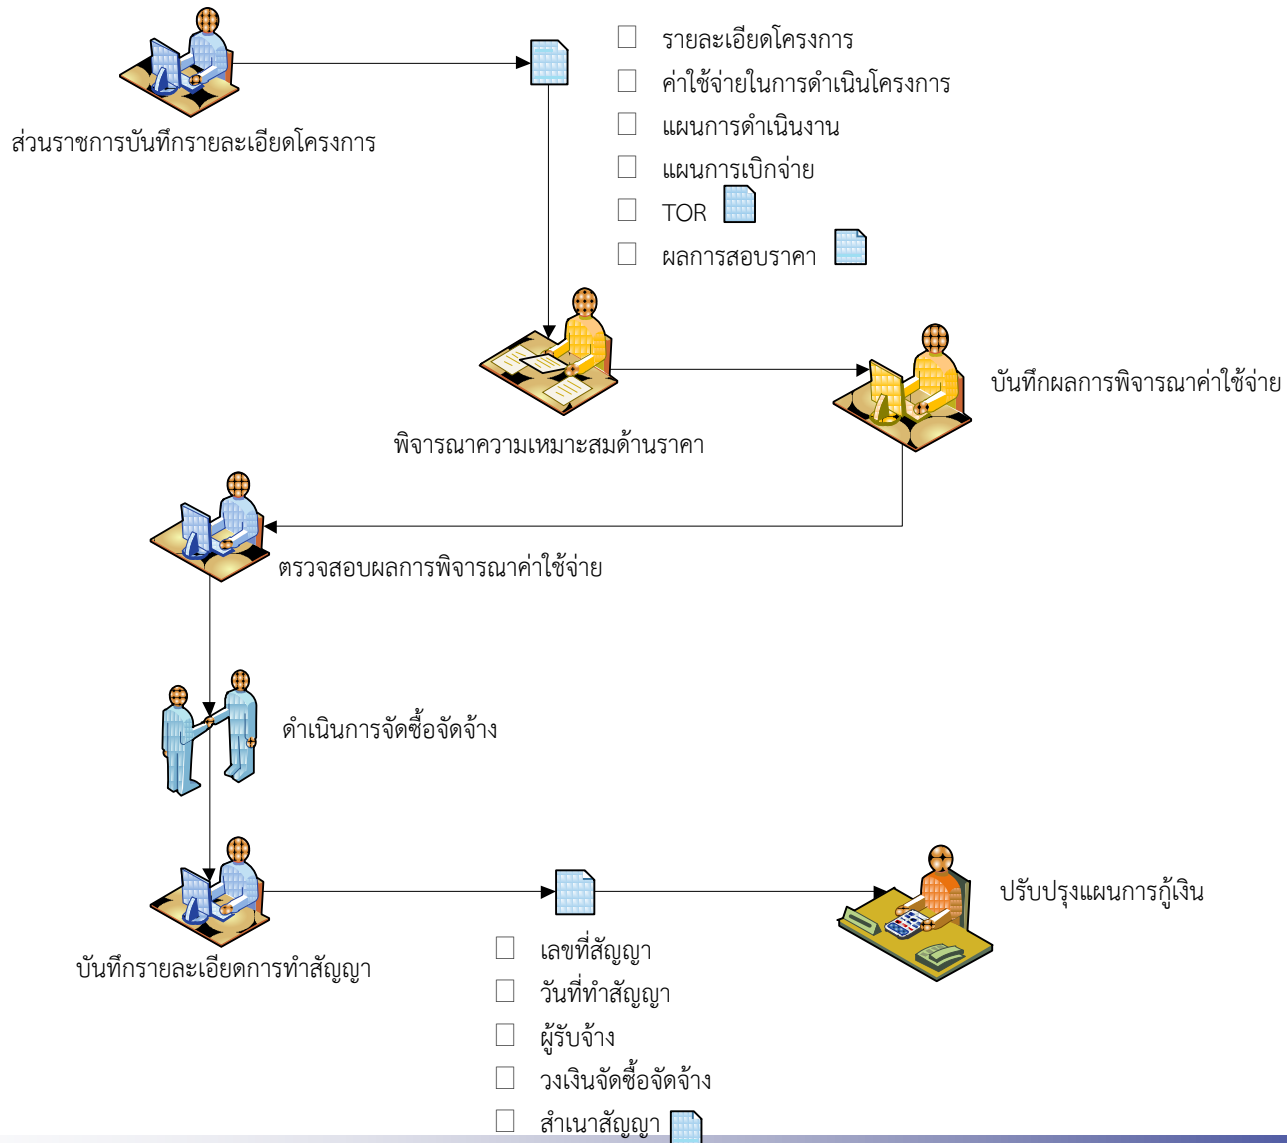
ส่วนราชการบันทึกรายละเอียดโครงการ

☐ รายละเอียดโครงการ
☐ ค่าใช้จ่ายในการดำเนินโครงการ
☐ แผนการดำเนินงาน
☐ แผนการเบิกจ่าย
☐ TOR
☐ ผลการสอบราคา

พิจารณาความเหมาะสมด้านราคา

บันทึกผลการพิจารณาค่าใช้จ่าย

ตรวจสอบผลการพิจารณาค่าใช้จ่าย

ดำเนินการจัดซื้อจัดจ้าง

บันทึกรายละเอียดการทำสัญญา

ปรับปรุงแผนการกู้เงิน

☐ เลขที่สัญญา
☐ วันที่ทำสัญญา
☐ ผู้รับจ้าง
☐ วงเงินจัดซื้อจัดจ้าง
☐ สำเนาสัญญา